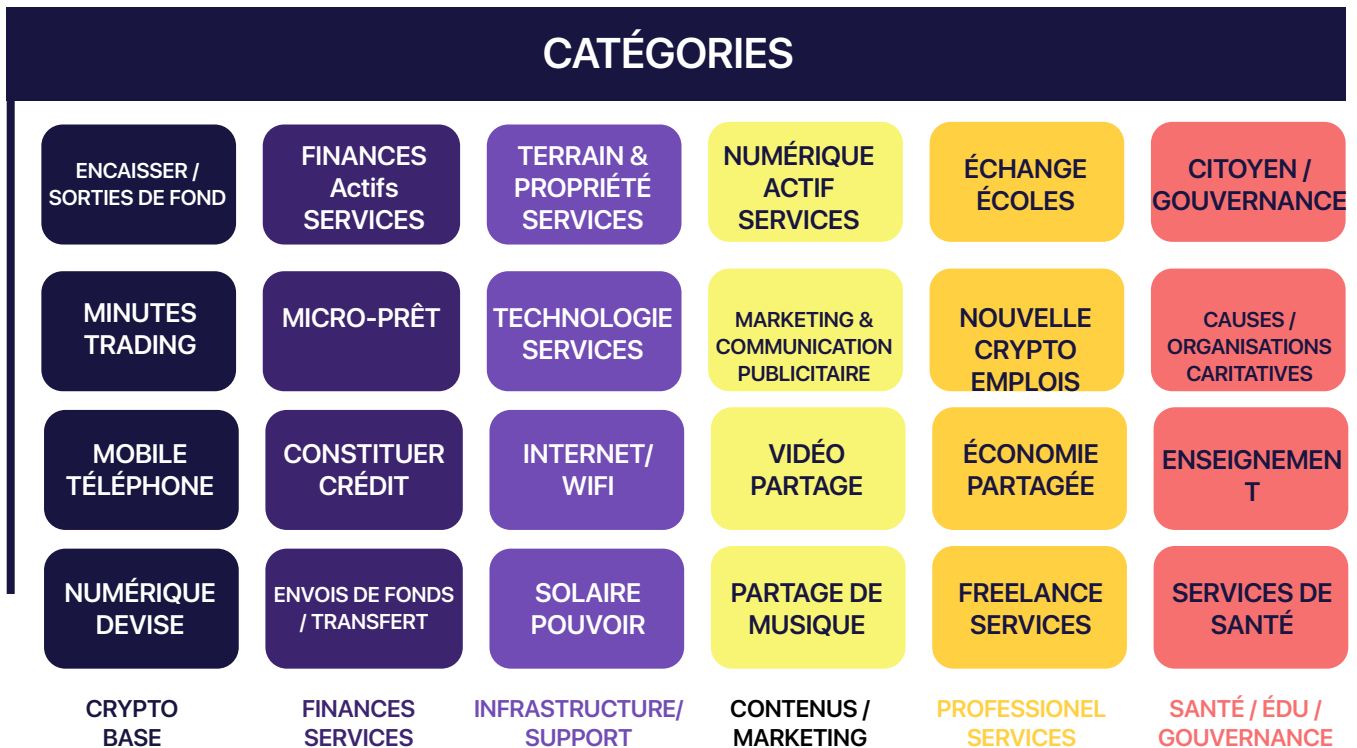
CATÉGORIES

ENCAISSER / SORTIES DE FOND

FINANCES Actifs SERVICES

TERRAIN & PROPRIÉTÉ SERVICES

NUMÉRIQUE ACTIF SERVICES

ÉCHANGE ÉCOLES

CITOYEN / GOUVERNANCE

MINUTES TRADING

MICRO-PRÊT

TECHNOLOGIE SERVICES

MARKETING & COMMUNICATION PUBLICITAIRE

NOUVELLE CRYPTO EMPLOIS

CAUSES / ORGANISATIONS CARITATIVES

MOBILE TÉLÉPHONE

CONSTITUER CRÉDIT

INTERNET/ WIFI

VIDÉO PARTAGE

ÉCONOMIE PARTAGÉE

ENSEIGNEMEN T

NUMÉRIQUE DEVISE

ENVOIS DE FONDS / TRANSFERT

SOLAIRE POUVOIR

PARTAGE DE MUSIQUE

FREELANCE SERVICES

SERVICES DE SANTÉ

CRYPTO BASE

FINANCES SERVICES

INFRASTRUCTURE/ SUPPORT

CONTENUS / MARKETING

PROFESSIONEL SERVICES

SANTÉ / ÉDU / GOUVERNANCE